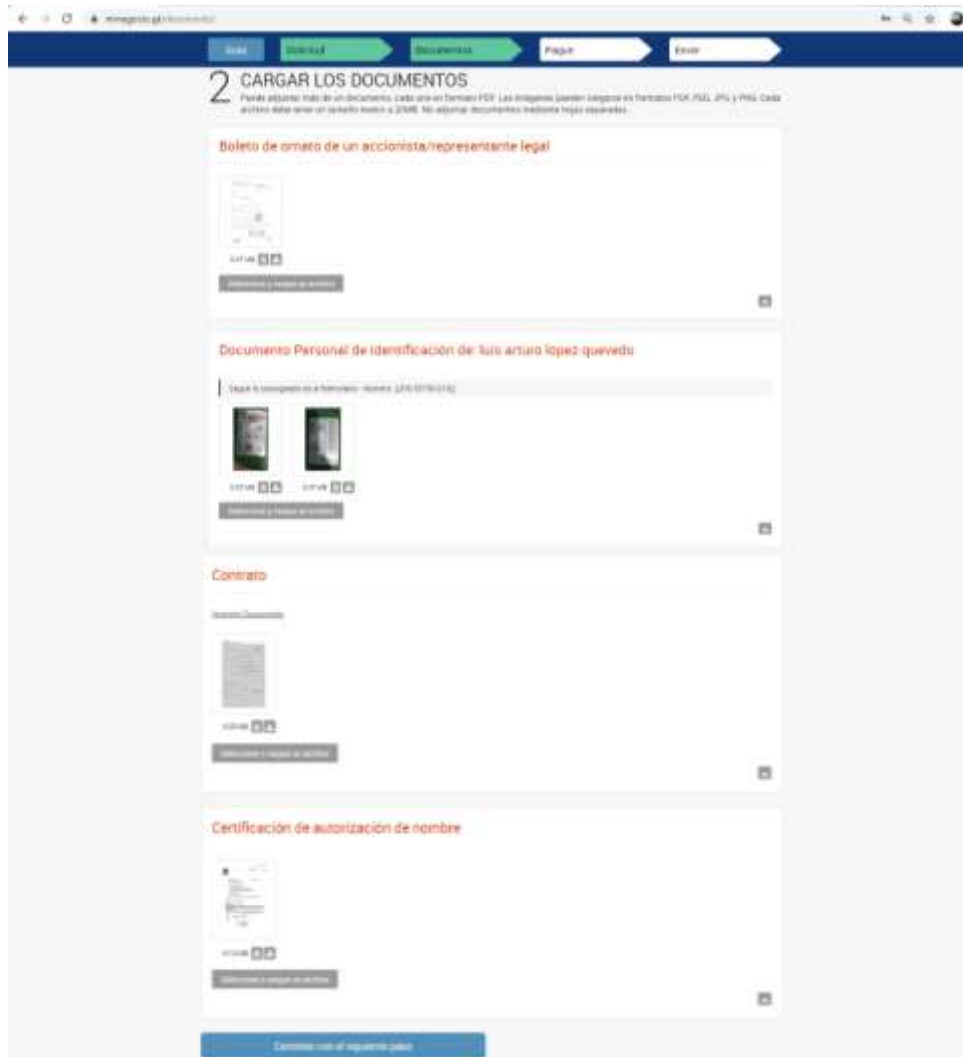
minegocio.gt/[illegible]

Guía
Solicitud
Documentos
Pague
Enviar

2 CARGAR LOS DOCUMENTOS

Puede adjuntar más de un documento, cada uno en formato PDF. Las imágenes pueden cargarse en formatos PDF, PSD, JPG y PNG. Cada archivo debe tener un tamaño máximo a 2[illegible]MB. No adjuntar documentos mediante hojas separadas.

Boleto de ornato de un accionista/representante legal

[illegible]

Seleccione y cargue el archivo

Documento Personal de Identificación de: luis arturo lopez quevedo

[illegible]

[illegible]

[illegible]

Seleccione y cargue el archivo

Contrato

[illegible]

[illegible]

Seleccione y cargue el archivo

Certificación de autorización de nombre

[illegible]

Seleccione y cargue el archivo

Continúe con el siguiente paso